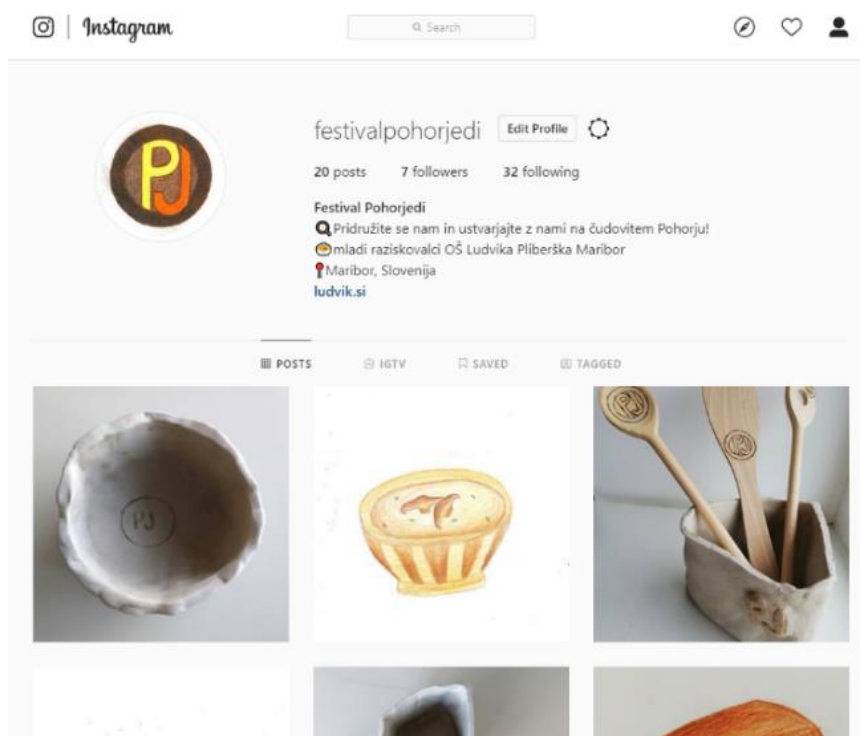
Instagram

Search

PJ

festivalpohorjedi Edit Profile

20 posts 7 followers 32 following

Festival Pohorjedi
Pridružite se nam in ustvarjajte z nami na čudovitem Pohorju!
mladi raziskovalci OŠ Ludvika Pliberška Maribor
Maribor, Slovenija
ludvik.si

POSTS IGTV SAVED TAGGED

PJ

PJ

PJ